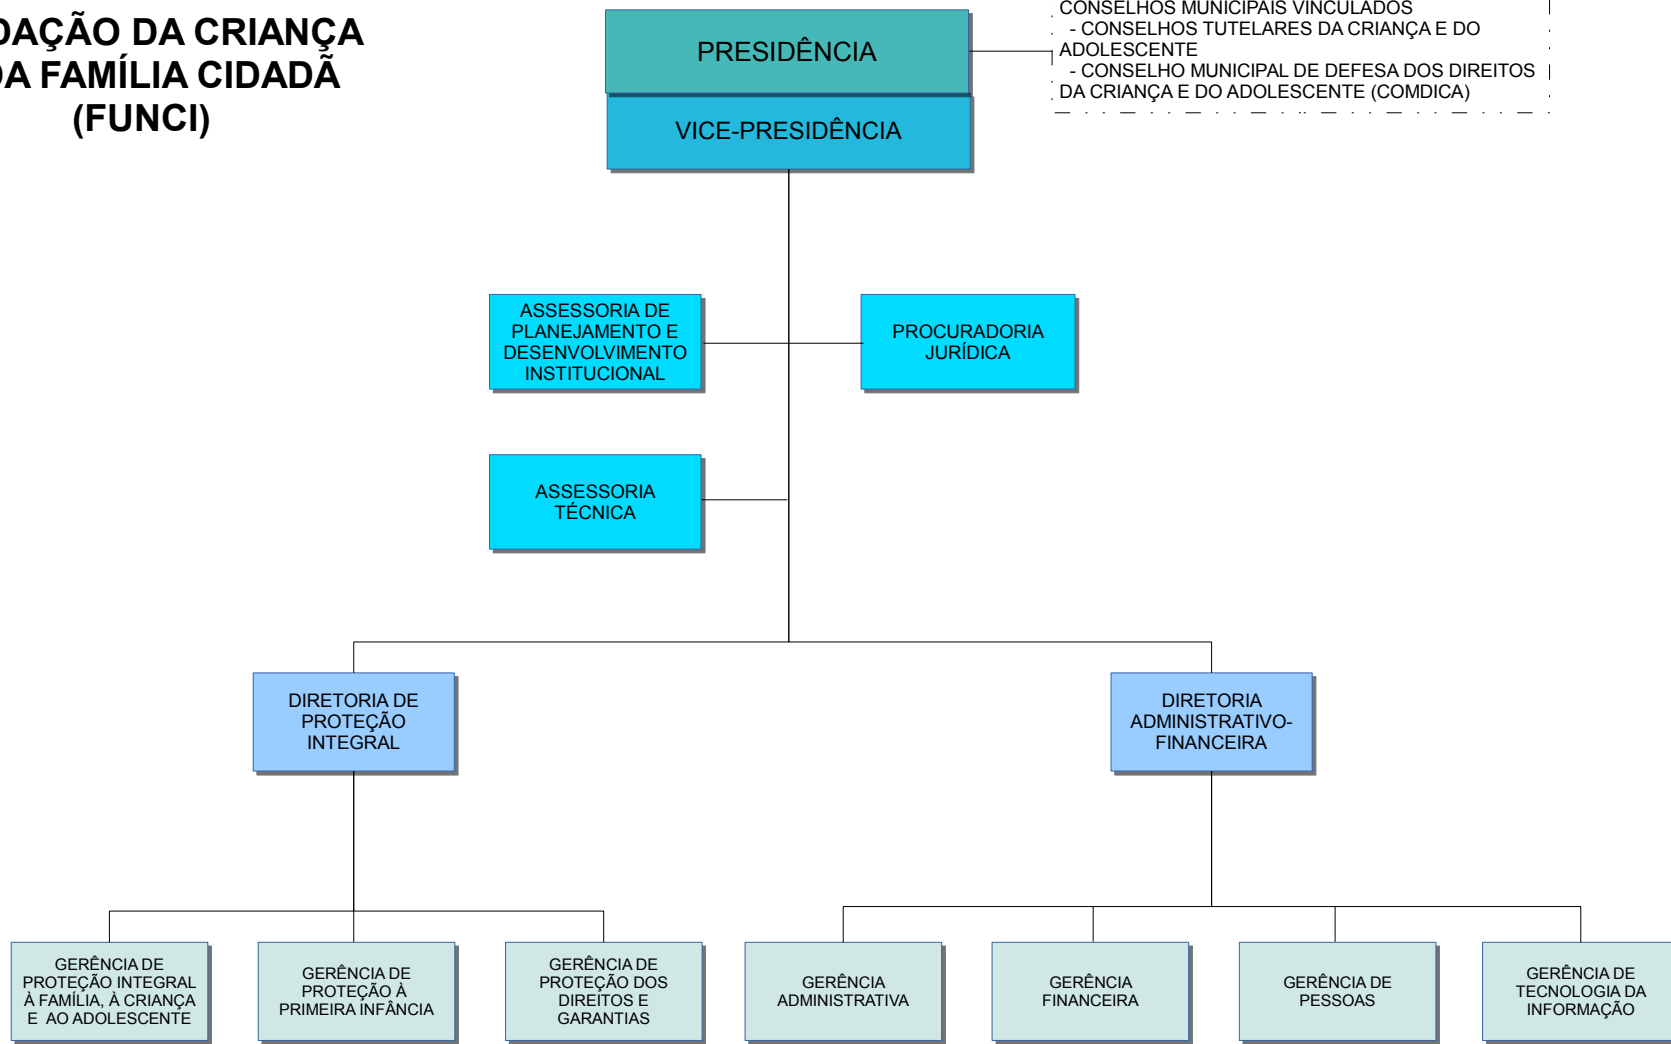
DAÇÃO DA CRIANÇA
DA FAMÍLIA CIDADÃ
(FUNCI)

PRESIDÊNCIA

CONSELHOS MUNICIPAIS VINCULADOS
- CONSELHOS TUTELARES DA CRIANÇA E DO ADOLESCENTE
- CONSELHO MUNICIPAL DE DEFESA DOS DIREITOS DA CRIANÇA E DO ADOLESCENTE (COMDICA)

VICE-PRESIDÊNCIA

ASSESSORIA DE PLANEJAMENTO E DESENVOLVIMENTO INSTITUCIONAL

PROCURADORIA JURÍDICA

ASSESSORIA TÉCNICA

DIRETORIA DE PROTEÇÃO INTEGRAL

DIRETORIA ADMINISTRATIVO-FINANCEIRA

GERÊNCIA DE PROTEÇÃO INTEGRAL À FAMÍLIA, À CRIANÇA E AO ADOLESCENTE

GERÊNCIA DE PROTEÇÃO À PRIMEIRA INFÂNCIA

GERÊNCIA DE PROTEÇÃO DOS DIREITOS E GARANTIAS

GERÊNCIA ADMINISTRATIVA

GERÊNCIA FINANCEIRA

GERÊNCIA DE PESSOAS

GERÊNCIA DE TECNOLOGIA DA INFORMAÇÃO